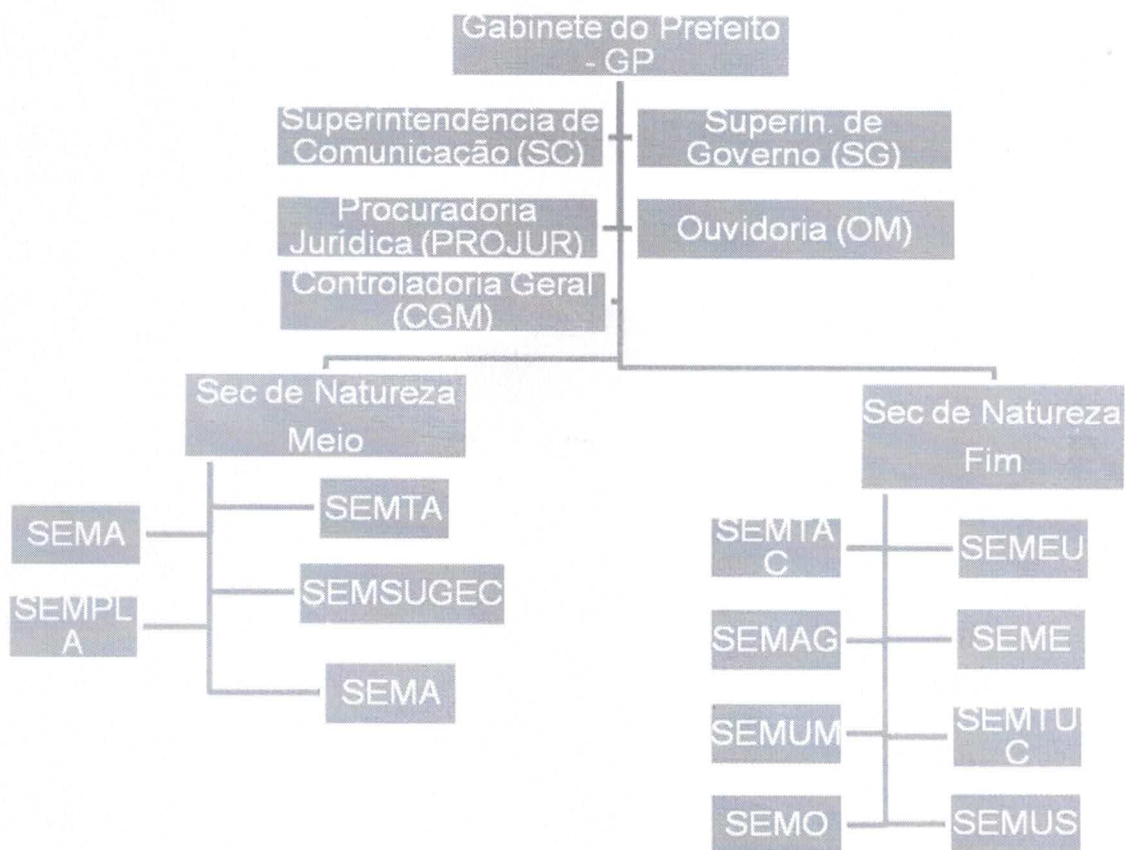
Gabinete do Prefeito - GP

Superintendência de Comunicação (SC)

Superin. de Governo (SG)

Procuradoria Jurídica (PROJUR)

Ouvidoria (OM)

Controladoria Geral (CGM)

Sec de Natureza Meio

SEMA

SEMTA

SEMPL A

SEMSUGEC

SEMA

Sec de Natureza Fim

SEMTA C

SEMEU

SEMAG

SEME

SEMUM

SEMTU C

SEMO

SEMUS